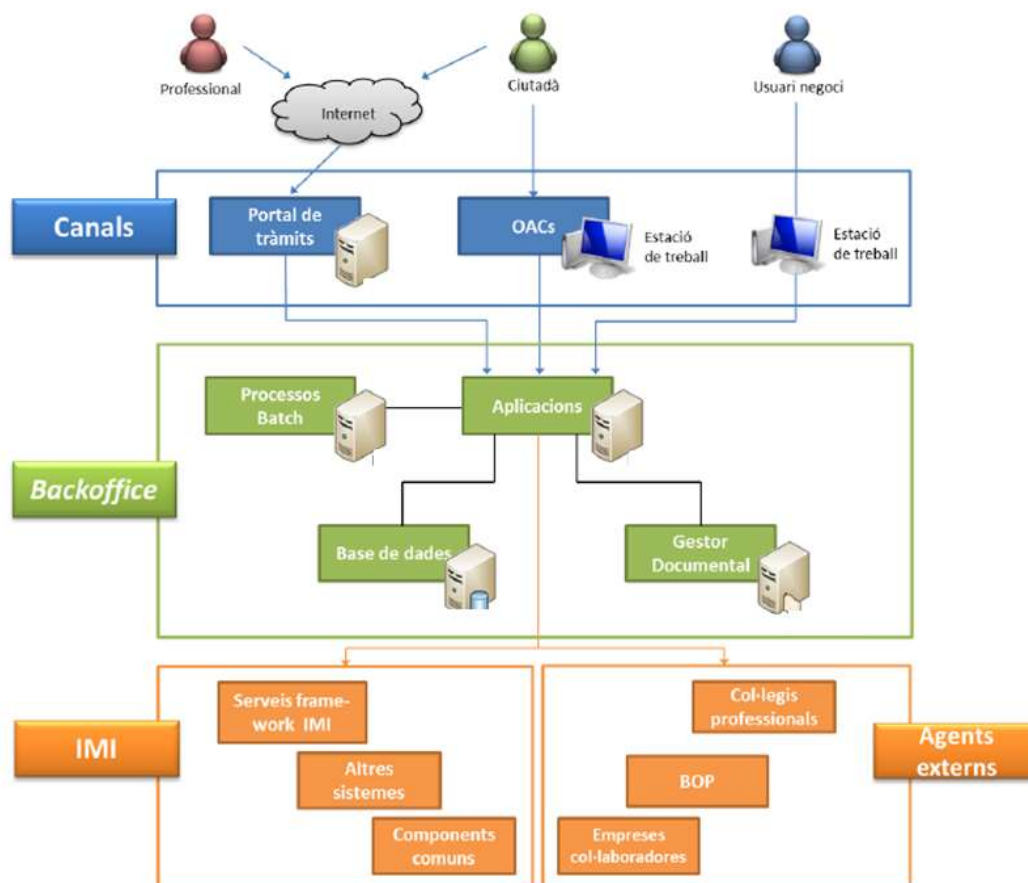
Professional

Ciutadà

Usuari negoci

Internet

Canals

Portal de tràmits

OACs

Estació de treball

Estació de treball

Processos Batch

Aplicacions

Backoffice

Base de dades

Gestor Documental

IMI

Serveis framework IMI

Altres sistemes

Components comuns

Col·legis professionals

BOP

Empreses col·laboradores

Agents externs